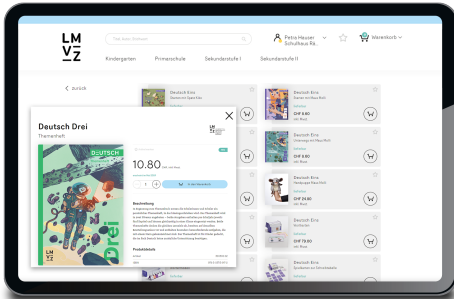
LM
VZ

Text zum Schlüssel

Petra Heuser
Schulhaus Ra...

Warenkorb

Kindergarten
Primarschule
Sekundarstufe I
Sekundarstufe II

< zurück

Deutsch Drei
Themenheft

DEUTSCH
Drei

10.80

1

In den Warenkorb

Beschreibung

Produktdetails

Deutsch Eins
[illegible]

Deutsch Eins
Themenheft

CHF 8.00

Deutsch Eins
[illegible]

CHF 8.80

Deutsch Eins
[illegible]

CHF 24.60

Deutsch Eins
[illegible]

Deutsch Eins
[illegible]